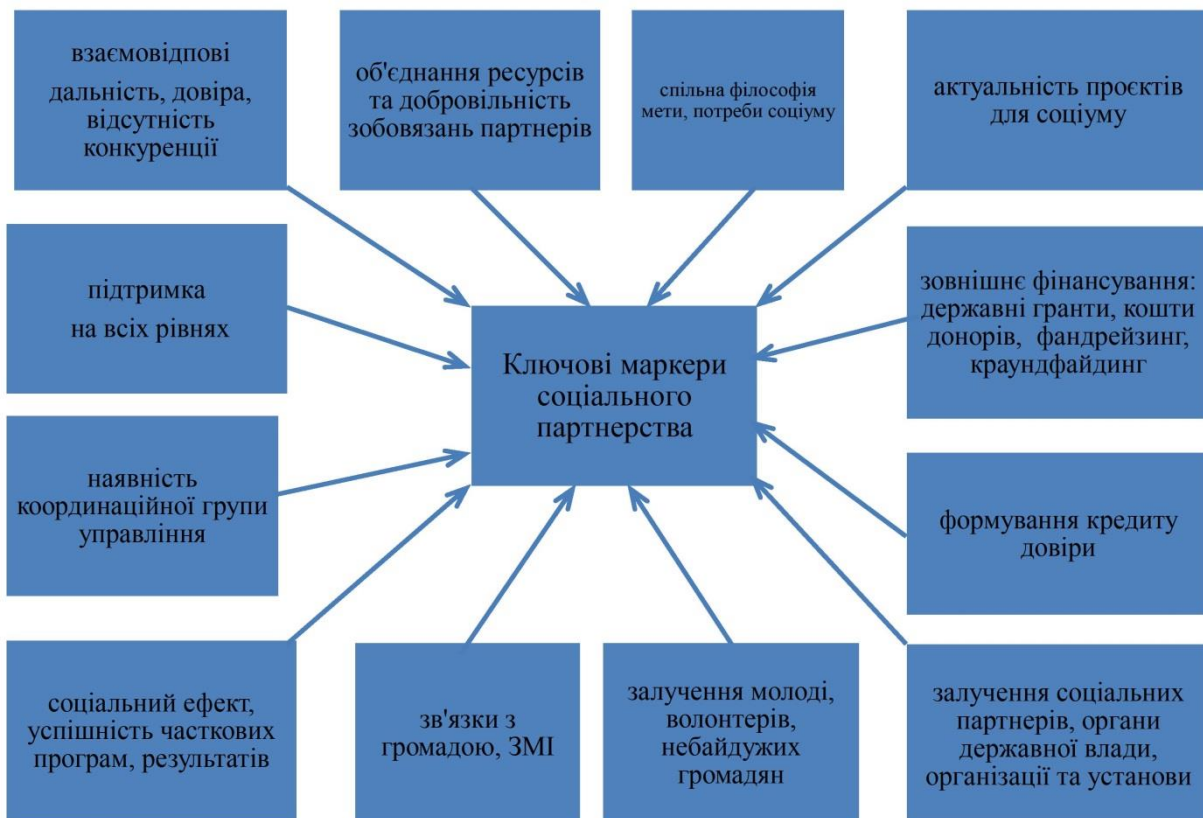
взаємовідпові дальність, довіра, відсутність конкуренції

об'єднання ресурсів та добровільність зобовязань партнерів

спільна філософія мети, потреби соціуму

актуальність проєктів для соціуму

підтримка на всіх рівнях

Ключові маркери соціального партнерства

зовнішнє фінансування: державні гранти, кошти донорів, фандрейзинг, краундфайдинг

наявність координаційної групи управління

формування кредиту довіри

соціальний ефект, успішність часткових програм, результатів

зв'язки з громадою, ЗМІ

залучення молоді, волонтерів, небайдужих громадян

залучення соціальних партнерів, органи державної влади, організації та установи